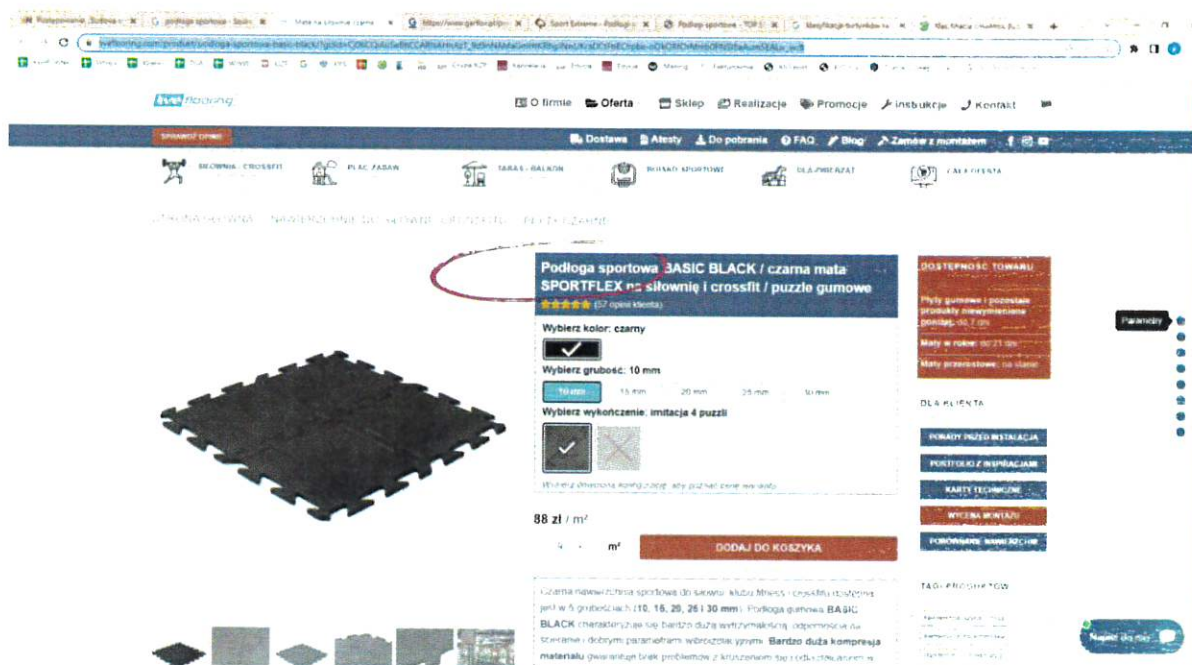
Postępowanie: Budowa | podloga sportowa - Szuk | Mata na siłownie czarna | https://www.garfloor.pl | Sport Extreme - Podłogi | Podłogi sportowe - TOP | Klasyfikacja ... | Mac Mata | +

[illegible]flooring.com/product/podloga-sportowa-basic-black/?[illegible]

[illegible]flooring

O firmie | Oferta | Sklep | Realizacje | Promocje | Instrukcje | Kontakt

SPRAWDŹ OPINIE

Dostawa | Atesty | Do pobrania | FAQ | Blog | Zamów z montażem

SIŁOWNIA - CROSSFIT | PLAC ZABAW | TARAS - BALKON | BOISKO SPORTOWE | DLA ZWIERZĄT | CAŁA OFERTA

STRONA GŁÓWNA / NAWIERZCHNIE DO SIŁOWNI / CROSSFIT / PŁYTY CZARNE

Podłoga sportowa BASIC BLACK / czarna mata SPORTFLEX na siłownię i crossfit / puzzle gumowe

★★★★★ (57 opinii klienta)

Wybierz kolor: czarny

Wybierz grubość: 10 mm

10 mm | 15 mm | 20 mm | 25 mm | 30 mm

Wybierz wykończenie: imitacja 4 puzzli

Wybierz dowolną konfigurację, aby poznać cenę wariantu

88 zł / m²

- 1 + m²

DODAJ DO KOSZYKA

Czarna nawierzchnia sportowa do siłowni, klubu fitness i crossfitu dostępna jest w 5 grubościach (10, 15, 20, 25 i 30 mm). Podłoga gumowa BASIC BLACK charakteryzuje się bardzo dużą wytrzymałością, odpornością na ścieranie i dobrymi parametrami wibroizolacyjnymi. Bardzo duża kompresja materiału gwarantuje brak problemów z kruszeniem się i odkształceniem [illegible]

DOSTĘPNOŚĆ TOWARU

Płyty gumowe i pozostałe produkty niewymienione poniżej: do 7 dni

Maty w rolce: do 21 dni

Maty przeróbkowe: na stanie

Parametry

DLA KLIENTA

PORADY PRZED INSTALACJĄ

PORTFOLIO Z INSPIRACJAMI

KARTY TECHNICZNE

WYCENA MONTAŻU

PORÓWNANIE NAWIERZCHNI

TAGI PRODUKTÓW

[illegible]

Napisz do nas